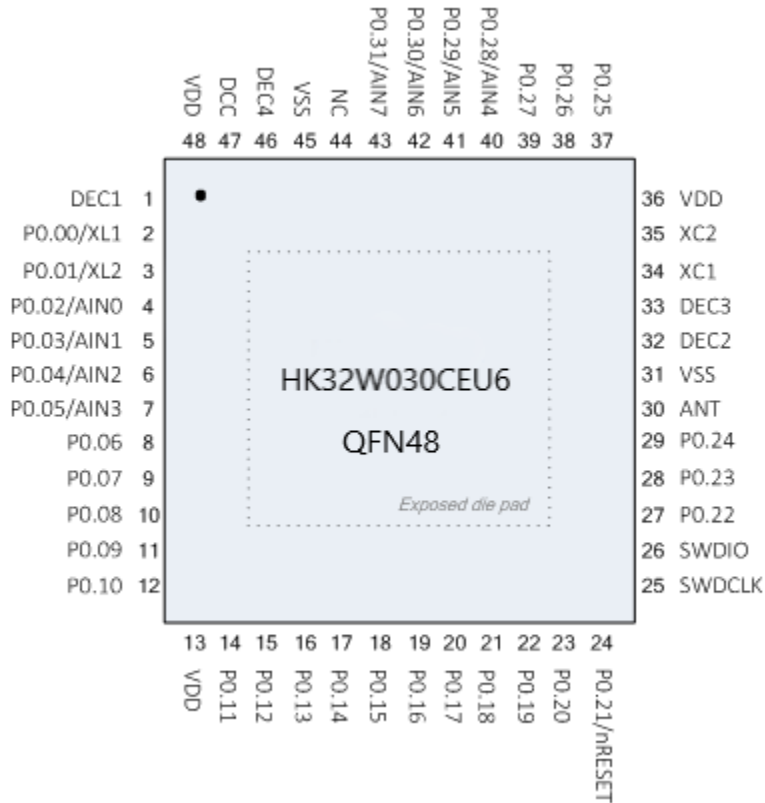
VDD 48
DCC 47
DEC4 46
VSS 45
NC 44
P0.31/AIN7 43
P0.30/AIN6 42
P0.29/AIN5 41
P0.28/AIN4 40
P0.27 39
P0.26 38
P0.25 37

DEC1 1
P0.00/XL1 2
P0.01/XL2 3
P0.02/AIN0 4
P0.03/AIN1 5
P0.04/AIN2 6
P0.05/AIN3 7
P0.06 8
P0.07 9
P0.08 10
P0.09 11
P0.10 12

HK32W030CEU6

QFN48

Exposed die pad

36 VDD
35 XC2
34 XC1
33 DEC3
32 DEC2
31 VSS
30 ANT
29 P0.24
28 P0.23
27 P0.22
26 SWDIO
25 SWDCLK

13 VDD
14 P0.11
15 P0.12
16 P0.13
17 P0.14
18 P0.15
19 P0.16
20 P0.17
21 P0.18
22 P0.19
23 P0.20
24 P0.21/nRESET